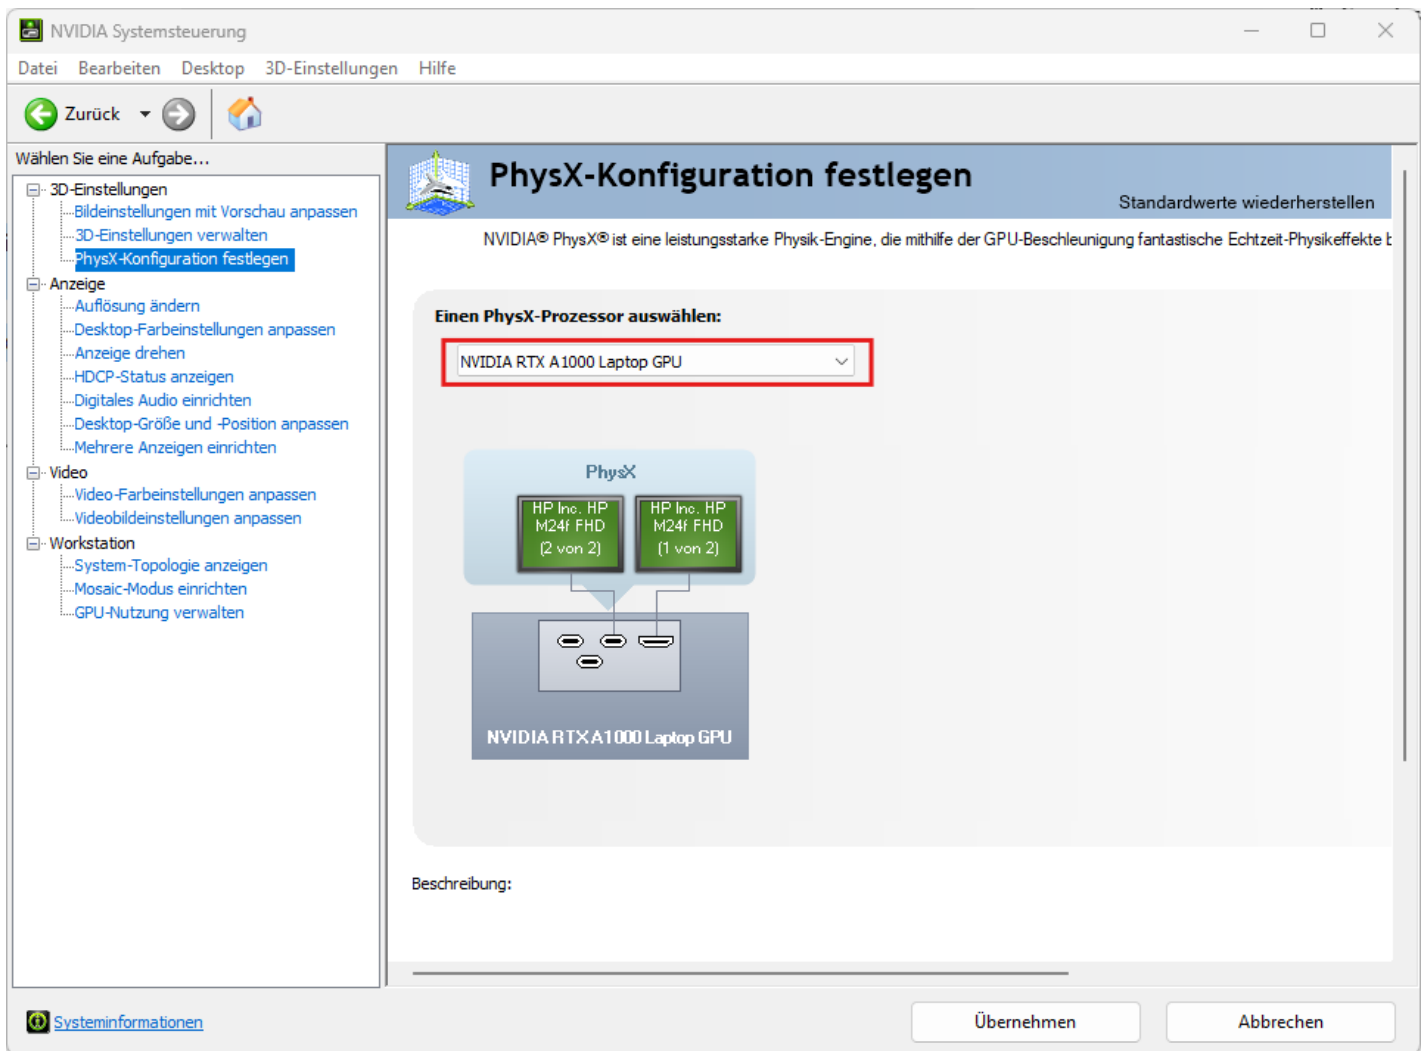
NVIDIA Systemsteuerung

Datei Bearbeiten Desktop 3D-Einstellungen Hilfe

Zurück

Wählen Sie eine Aufgabe...

3D-Einstellungen
Bildeinstellungen mit Vorschau anpassen
3D-Einstellungen verwalten
PhysX-Konfiguration festlegen
Anzeige
Auflösung ändern
Desktop-Farbeinstellungen anpassen
Anzeige drehen
HDCP-Status anzeigen
Digitales Audio einrichten
Desktop-Größe und -Position anpassen
Mehrere Anzeigen einrichten
Video
Video-Farbeinstellungen anpassen
Videobildeinstellungen anpassen
Workstation
System-Topologie anzeigen
Mosaic-Modus einrichten
GPU-Nutzung verwalten

PhysX-Konfiguration festlegen

Standardwerte wiederherstellen

NVIDIA® PhysX® ist eine leistungsstarke Physik-Engine, die mithilfe der GPU-Beschleunigung fantastische Echtzeit-Physikeffekte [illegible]

Einen PhysX-Prozessor auswählen:

NVIDIA RTX A1000 Laptop GPU

PhysX

HP Inc. HP M24f FHD (2 von 2)

HP Inc. HP M24f FHD (1 von 2)

NVIDIA RTX A1000 Laptop GPU

Beschreibung:

Systeminformationen

Übernehmen

Abbrechen